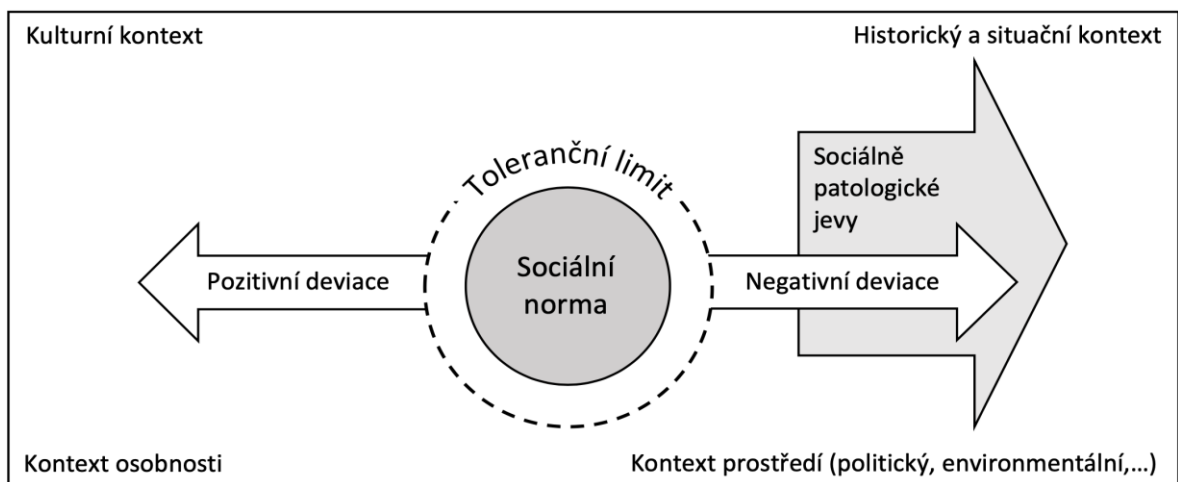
Kulturní kontext

Historický a situační kontext

Toleranční limit

Sociálně patologické jevy

Pozitivní deviace

Sociální norma

Negativní deviace

Kontext osobnosti

Kontext prostředí (politický, environmentální,…)